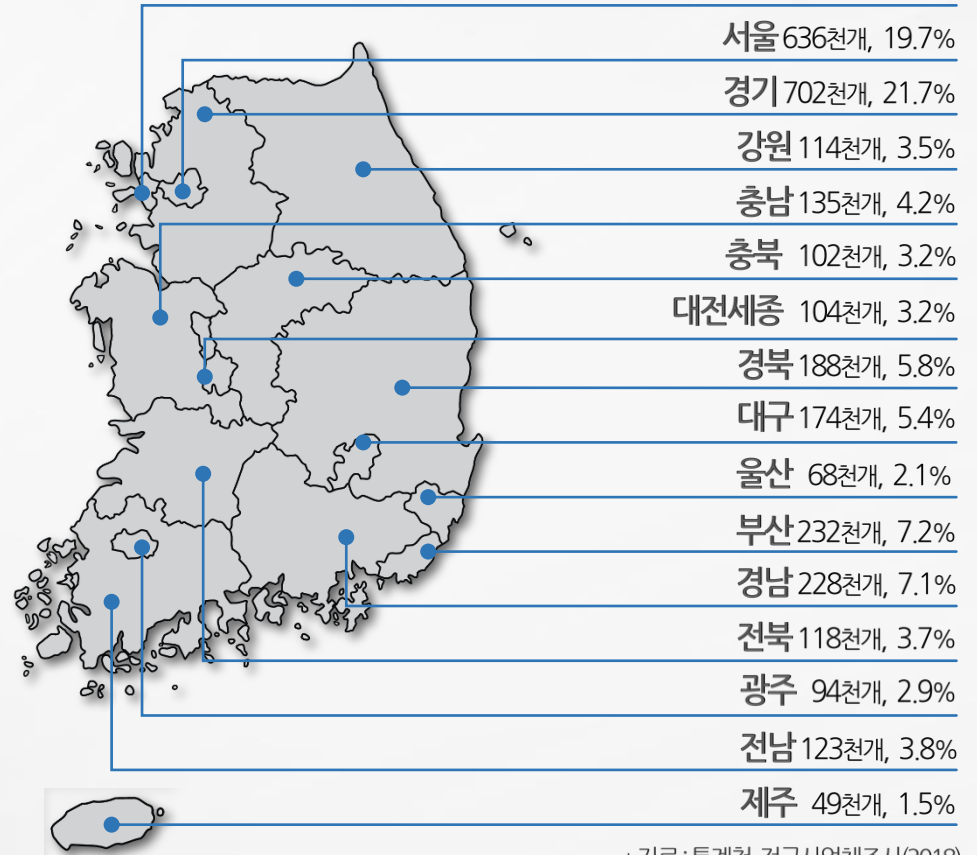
서울 636천개, 19.7%
경기 702천개, 21.7%
강원 114천개, 3.5%
충남 135천개, 4.2%
충북 102천개, 3.2%
대전세종 104천개, 3.2%
경북 188천개, 5.8%
대구 174천개, 5.4%
울산 68천개, 2.1%
부산 232천개, 7.2%
경남 228천개, 7.1%
전북 118천개, 3.7%
광주 94천개, 2.9%
전남 123천개, 3.8%
제주 49천개, 1.5%
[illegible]